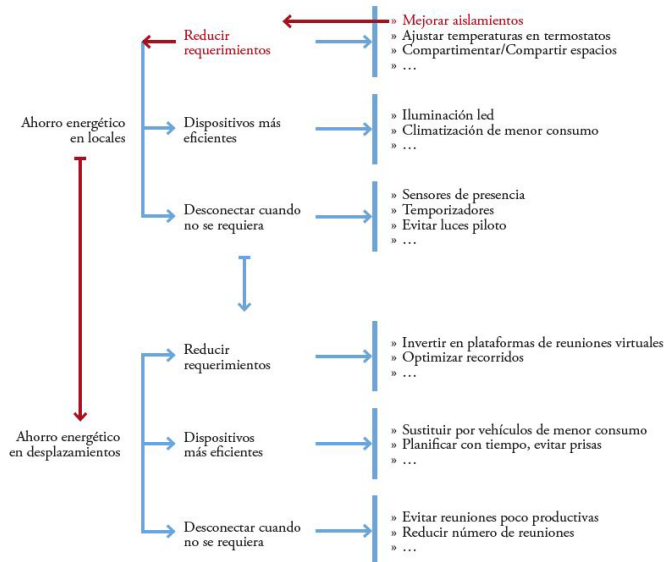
Ahorro energético en locales

Reducir requerimientos

» Mejorar aislamientos
» Ajustar temperaturas en termostatos
» Compartimentar/Compartir espacios
» …

Dispositivos más eficientes

» Iluminación led
» Climatización de menor consumo
» …

Desconectar cuando no se requiera

» Sensores de presencia
» Temporizadores
» Evitar luces piloto
» …

Ahorro energético en desplazamientos

Reducir requerimientos

» Invertir en plataformas de reuniones virtuales
» Optimizar recorridos
» …

Dispositivos más eficientes

» Sustituir por vehículos de menor consumo
» Planificar con tiempo, evitar prisas
» …

Desconectar cuando no se requiera

» Evitar reuniones poco productivas
» Reducir número de reuniones
» …